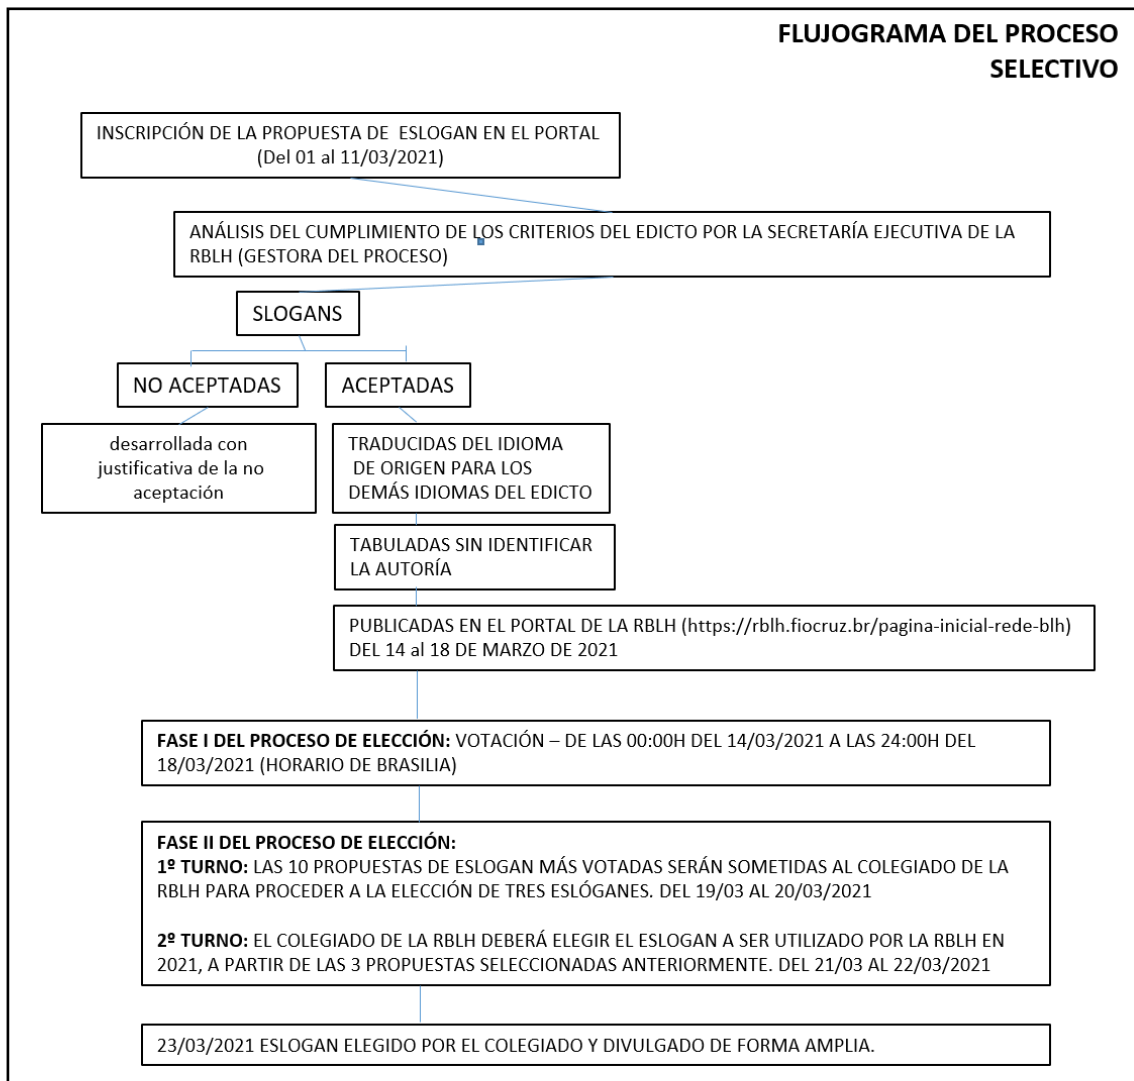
FLUJOGRAMA DEL PROCESO SELECTIVO

INSCRIPCIÓN DE LA PROPUESTA DE ESLOGAN EN EL PORTAL (Del 01 al 11/03/2021)

ANÁLISIS DEL CUMPLIMIENTO DE LOS CRITERIOS DEL EDICTO POR LA SECRETARÍA EJECUTIVA DE LA RBLH (GESTORA DEL PROCESO)

SLOGANS

NO ACEPTADAS

ACEPTADAS

desarrollada con justificativa de la no aceptación

TRADUCIDAS DEL IDIOMA DE ORIGEN PARA LOS DEMÁS IDIOMAS DEL EDICTO

TABULADAS SIN IDENTIFICAR LA AUTORÍA

PUBLICADAS EN EL PORTAL DE LA RBLH (https://rblh.fiocruz.br/pagina-inicial-rede-blh) DEL 14 al 18 DE MARZO DE 2021

**FASE I DEL PROCESO DE ELECCIÓN:** VOTACIÓN – DE LAS 00:00H DEL 14/03/2021 A LAS 24:00H DEL 18/03/2021 (HORARIO DE BRASILIA)

**FASE II DEL PROCESO DE ELECCIÓN:**
**1º TURNO:** LAS 10 PROPUESTAS DE ESLOGAN MÁS VOTADAS SERÁN SOMETIDAS AL COLEGIADO DE LA RBLH PARA PROCEDER A LA ELECCIÓN DE TRES ESLÓGANES. DEL 19/03 AL 20/03/2021

**2º TURNO:** EL COLEGIADO DE LA RBLH DEBERÁ ELEGIR EL ESLOGAN A SER UTILIZADO POR LA RBLH EN 2021, A PARTIR DE LAS 3 PROPUESTAS SELECCIONADAS ANTERIORMENTE. DEL 21/03 AL 22/03/2021

23/03/2021 ESLOGAN ELEGIDO POR EL COLEGIADO Y DIVULGADO DE FORMA AMPLIA.